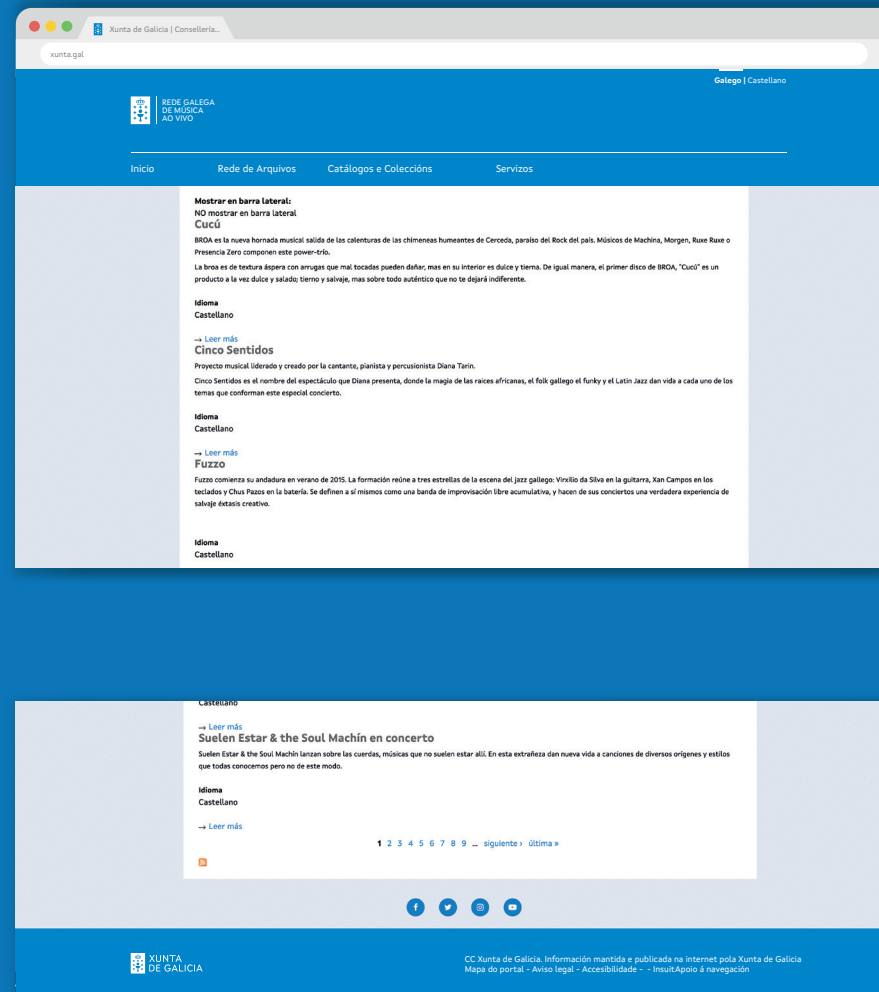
Xunta de Galicia | Consellería...

xunta.gal

Galego | Castellano

REDE GALEGA DE MÚSICA AO VIVO

Inicio
Rede de Arquivos
Catálogos e Coleccións
Servizos

Mostrar en barra lateral:
NO mostrar en barra lateral

Cucú

BROA es la nueva hornada musical salida de las calenturas de las chimeneas humeantes de Cerceda, paraíso del Rock del país. Músicos de Machina, Morgen, Ruxe Ruxe o Presencia Zero componen este power-trío.

La broa es de textura áspera con arrugas que mal tocadas pueden dañar, mas en su interior es dulce y tierna. De igual manera, el primer disco de BROA, "Cucú" es un producto a la vez dulce y salado; tierno y salvaje, mas sobre todo auténtico que no te dejará indiferente.

Idioma
Castellano

→ Leer más

Cinco Sentidos

Proyecto musical liderado y creado por la cantante, pianista y percusionista Diana Tarin.

Cinco Sentidos es el nombre del espectáculo que Diana presenta, donde la magia de las raíces africanas, el folk gallego el funky y el Latin Jazz dan vida a cada uno de los temas que conforman este especial concierto.

Idioma
Castellano

→ Leer más

Fuzzo

Fuzzo comienza su andadura en verano de 2015. La formación reúne a tres estrellas de la escena del jazz gallego: Virxilio da Silva en la guitarra, Xan Campos en los teclados y Chus Pazos en la batería. Se definen a sí mismos como una banda de improvisación libre acumulativa, y hacen de sus conciertos una verdadera experiencia de salvaje éxtasis creativo.

Idioma
Castellano

Castellano

→ Leer más

Suelen Estar & the Soul Machín en concerto

Suelen Estar & the Soul Machín lanzan sobre las cuerdas, músicas que no suelen estar allí. En esta extrañeza dan nueva vida a canciones de diversos orígenes y estilos que todas conocemos pero no de este modo.

Idioma
Castellano

→ Leer más

1 2 3 4 5 6 7 8 9 … siguiente › última »

XUNTA DE GALICIA

CC Xunta de Galicia. Información mantida e publicada na internet pola Xunta de Galicia
Mapa do portal - Aviso legal - Accesibilidade - - InsuitApoio á navegación